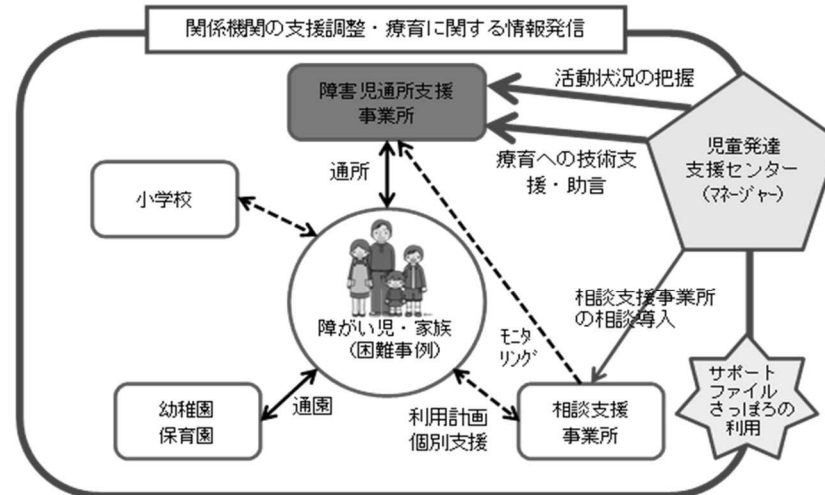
関係機関の支援調整・療育に関する情報発信

障害児通所支援事業所

活動状況の把握

児童発達支援センター（マネージャー）

療育への技術支援・助言

通所

小学校

障がい児・家族（困難事例）

相談支援事業所の相談導入

モニタリング

サポートファイルさっぽろの利用

幼稚園保育園

通園

利用計画個別支援

相談支援事業所